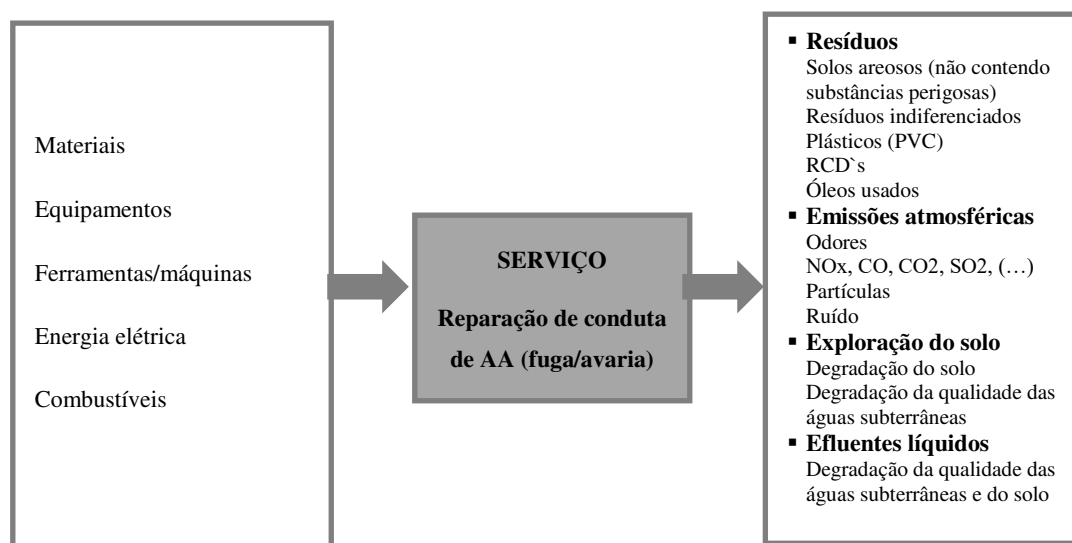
Materiais

Equipamentos

Ferramentas/máquinas

Energia elétrica

Combustíveis

SERVIÇO

Reparação de conduta de AA (fuga/avaria)

▪ **Resíduos**
Solos areosos (não contendo substâncias perigosas)
Resíduos indiferenciados
Plásticos (PVC)
RCD`s
Óleos usados
▪ **Emissões atmosféricas**
Odores
NOx, CO, CO2, SO2, (…)
Partículas
Ruído
▪ **Exploração do solo**
Degradação do solo
Degradação da qualidade das águas subterrâneas
▪ **Efluentes líquidos**
Degradação da qualidade das águas subterrâneas e do solo